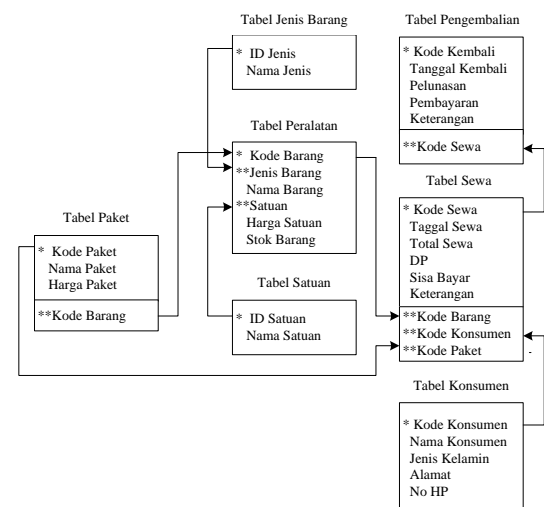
Tabel Jenis Barang
* ID Jenis
Nama Jenis

Tabel Pengembalian
* Kode Kembali
Tanggal Kembali
Pelunasan
Pembayaran
Keterangan
**Kode Sewa

Tabel Peralatan
* Kode Barang
**Jenis Barang
Nama Barang
**Satuan
Harga Satuan
Stok Barang

Tabel Paket
* Kode Paket
Nama Paket
Harga Paket
**Kode Barang

Tabel Sewa
* Kode Sewa
Taggal Sewa
Total Sewa
DP
Sisa Bayar
Keterangan
**Kode Barang
**Kode Konsumen
**Kode Paket

Tabel Satuan
* ID Satuan
Nama Satuan

Tabel Konsumen
* Kode Konsumen
Nama Konsumen
Jenis Kelamin
Alamat
No HP